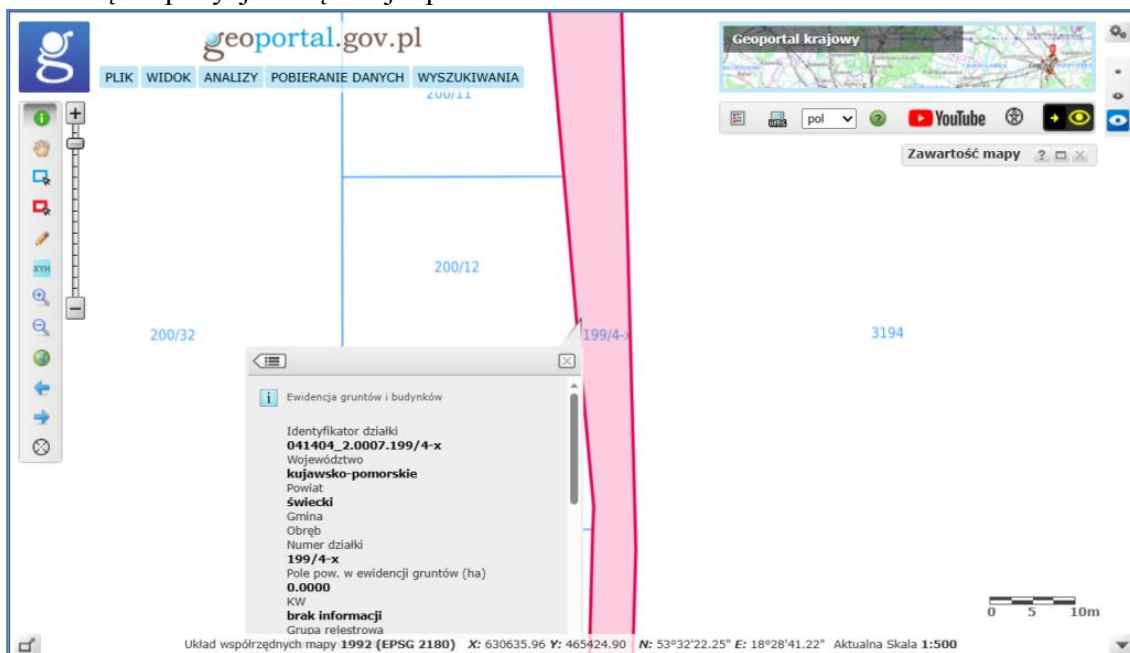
geoportal.gov.pl

PLIK WIDOK ANALIZY POBIERANIE DANYCH WYSZUKIWANIA

Geoportal krajowy

pol

YouTube

Zawartość mapy

200/11

200/12

200/32

199/4-x

3194

Ewidencja gruntów i budynków

Identyfikator działki
041404_2.0007.199/4-x
Województwo
kujawsko-pomorskie
Powiat
świecki
Gmina
Obręb
Numer działki
199/4-x
Pole pow. w ewidencji gruntów (ha)
0.0000
KW
brak informacji
Grupa rejestrowa

0 5 10m

Układ współrzędnych mapy 1992 (EPSG 2180) X: 630635.96 Y: 465424.90 N: 53°32'22.25" E: 18°28'41.22" Aktualna Skala 1:500